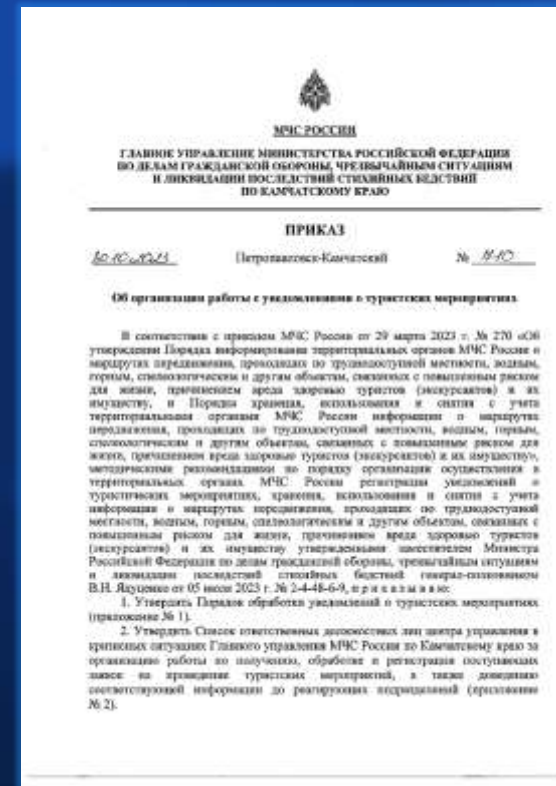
МЧС РОССИИ

ГЛАВНОЕ УПРАВЛЕНИЕ МИНИСТЕРСТВА РОССИЙСКОЙ ФЕДЕРАЦИИ ПО ДЕЛАМ ГРАЖДАНСКОЙ ОБОРОНЫ, ЧРЕЗВЫЧАЙНЫМ СИТУАЦИЯМ И ЛИКВИДАЦИИ ПОСЛЕДСТВИЙ СТИХИЙНЫХ БЕДСТВИЙ ПО КАМЧАТСКОМУ КРАЮ

ПРИКАЗ

20.10.2023 Петропавловск-Камчатский № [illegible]

Об организации работы с уведомлениями о туристских мероприятиях

В соответствии с приказом МЧС России от 29 марта 2023 г. № 270 «Об утверждении Порядка информирования территориальных органов МЧС России о маршрутах передвижения, проходящих по труднодоступной местности, водным, горным, спелеологическим и другим объектам, связанных с повышенным риском для жизни, причинением вреда здоровью туристов (экскурсантов) и их имуществу, и Порядка хранения, использования и снятия с учета территориальными органами МЧС России информации о маршрутах передвижения, проходящих по труднодоступной местности, водным, горным, спелеологическим и другим объектам, связанных с повышенным риском для жизни, причинением вреда здоровью туристов (экскурсантов) и их имуществу», методическими рекомендациями по порядку организации осуществления в территориальных органах МЧС России регистрации уведомлений о туристических мероприятиях, хранения, использования и снятия с учета информации о маршрутах передвижения, проходящих по труднодоступной местности, водным, горным, спелеологическим и другим объектам, связанных с повышенным риском для жизни, причинением вреда здоровью туристов (экскурсантов) и их имуществу утвержденными заместителем Министра Российской Федерации по делам гражданской обороны, чрезвычайным ситуациям и ликвидации последствий стихийных бедствий генерал-полковником В.Н. Яцуценко от 05 июня 2023 г. № 2-4-48-6-9, п р и к а з ы в а ю:

1. Утвердить Порядок обработки уведомлений о туристских мероприятиях (приложение № 1).

2. Утвердить Список ответственных должностных лиц центра управления в кризисных ситуациях Главного управления МЧС России по Камчатскому краю за организацию работы по получению, обработке и регистрации поступающих заявок на проведение туристских мероприятий, а также доведению соответствующей информации до реагирующих подразделений (приложение № 2).